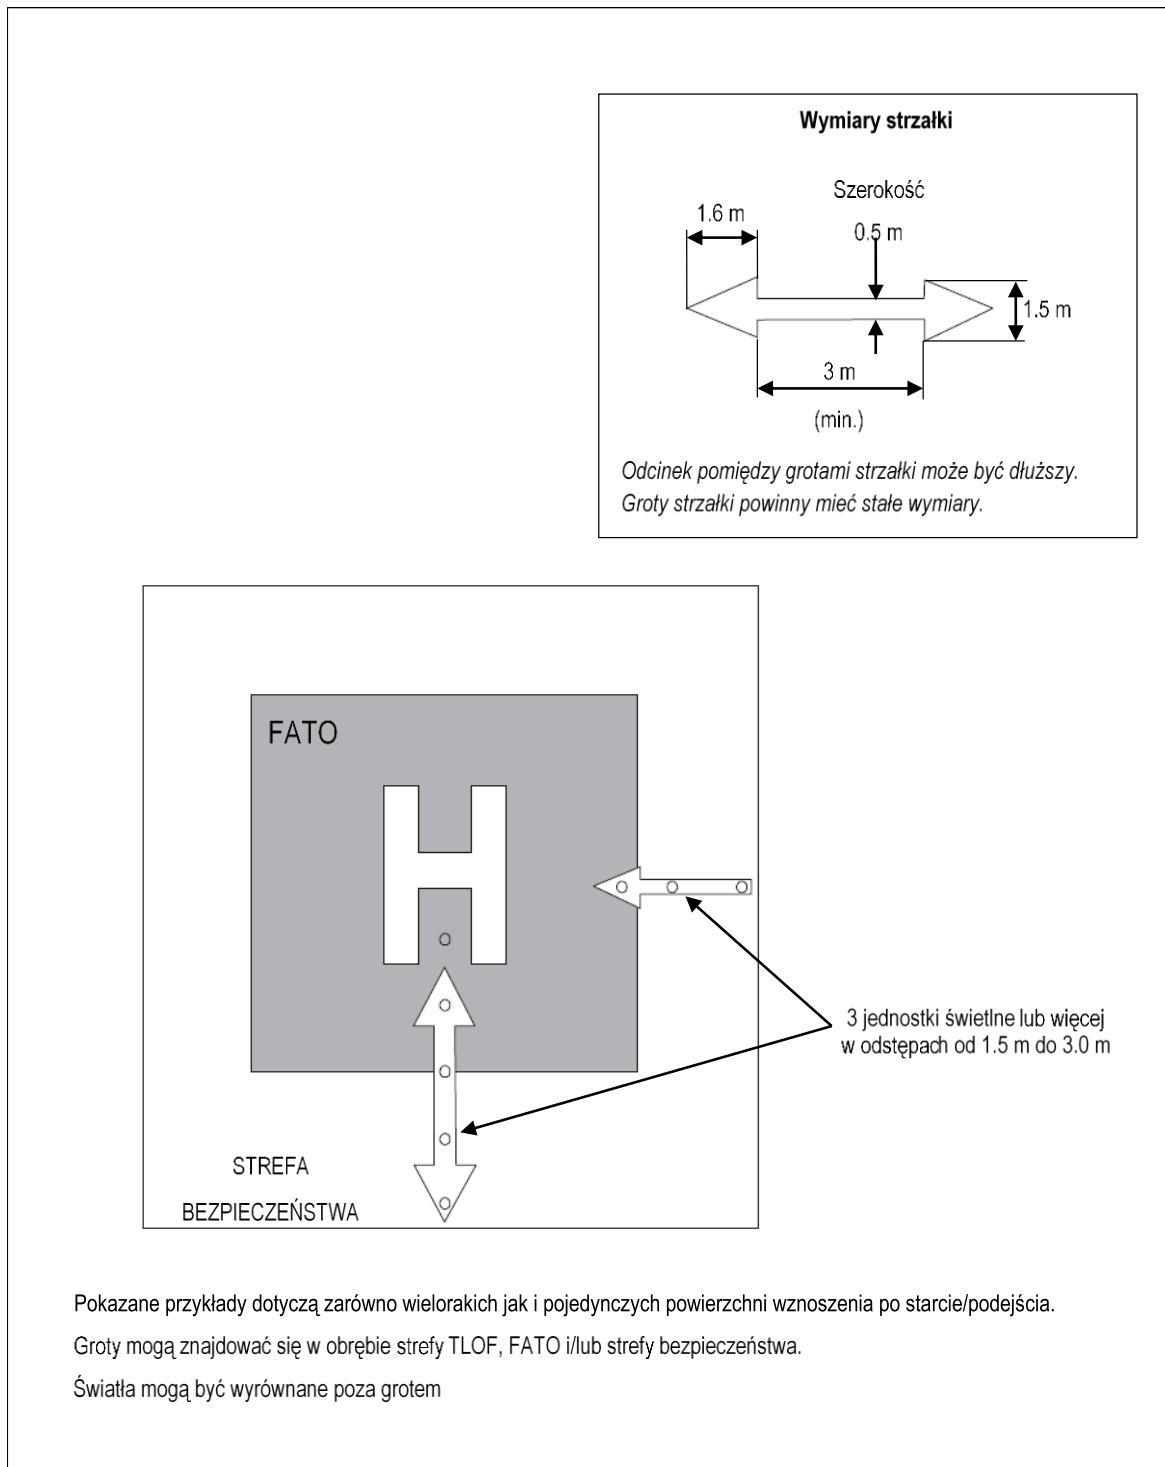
Wymiary strzałki

Szerokość

1.6 m

0.5 m

1.5 m

3 m

(min.)

Odcinek pomiędzy grotami strzałki może być dłuższy.
Groty strzałki powinny mieć stałe wymiary.

FATO

3 jednostki świetlne lub więcej w odstępach od 1.5 m do 3.0 m

STREFA

BEZPIECZEŃSTWA

Pokazane przykłady dotyczą zarówno wielorakich jak i pojedynczych powierzchni wznoszenia po starcie/podejścia.

Groty mogą znajdować się w obrębie strefy TLOF, FATO i/lub strefy bezpieczeństwa.

Światła mogą być wyrównane poza grotem